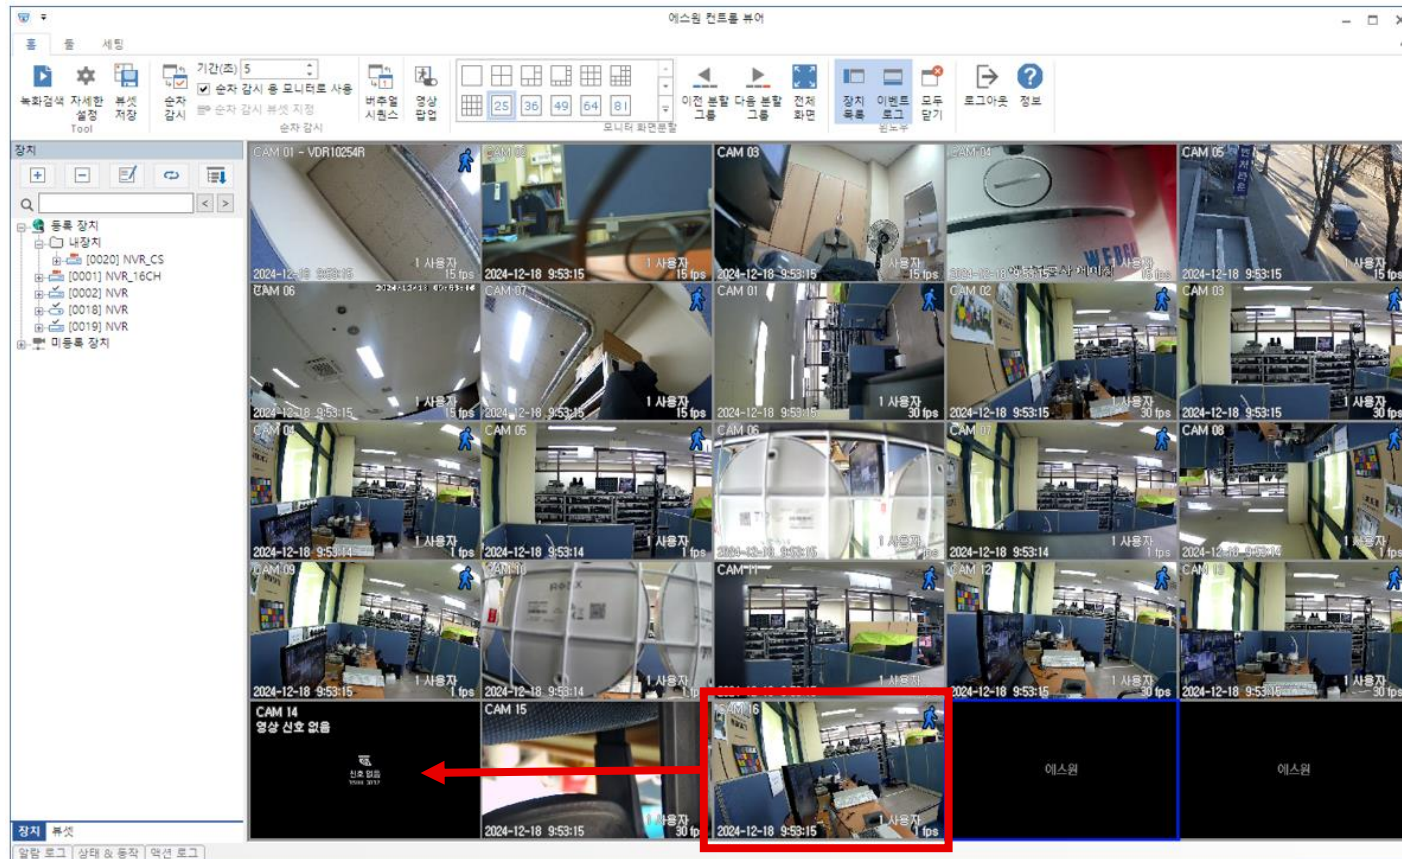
에스원 컨트롤 뷰어

홈 툴 세팅

녹화검색 자세한 설정 뷰셋 저장
Tool

순차 감시 기간(초) 5
순차 감시 용 모니터로 사용
순차 감시 뷰셋 지정
순차 감시

버추얼 시퀀스 영상 팝업

25 36 49 64 81
모니터 화면분할

이전 분할 그룹 다음 분할 그룹 전체 화면

장치 목록 이벤트 로그 모두 닫기
윈도우

로그아웃 정보

장치

등록 장치
내장치
[0020] NVR_CS
[0001] NVR_16CH
[0002] NVR
[0018] NVR
[0019] NVR
미등록 장치

CAM 01 - VDR10254R 1 사용자 15 fps 2024-12-18 9:53:15
CAM 02 1 사용자 15 fps 2024-12-18 9:53:15
CAM 03 1 사용자 15 fps 2024-12-18 9:53:15
CAM 04 1 사용자 15 fps 2024-12-18 9:53:15
CAM 05 1 사용자 15 fps 2024-12-18 9:53:15
CAM 06 1 사용자 15 fps 2024-12-18 9:53:15
CAM 07 1 사용자 15 fps 2024-12-18 9:53:15
CAM 01 1 사용자 30 fps 2024-12-18 9:53:15
CAM 02 1 사용자 30 fps 2024-12-18 9:53:15
CAM 03 1 사용자 30 fps 2024-12-18 9:53:15
CAM 04 1 사용자 1 fps 2024-12-18 9:53:14
CAM 05 1 사용자 1 fps 2024-12-18 9:53:14
CAM 06 1 사용자 1 fps 2024-12-18 9:53:15
CAM 07 1 사용자 1 fps 2024-12-18 9:53:14
CAM 08 1 사용자 1 fps 2024-12-18 9:53:14
CAM 09 1 사용자 1 fps 2024-12-18 9:53:15
CAM 10 1 사용자 1 fps 2024-12-18 9:53:14
CAM 11 1 사용자
CAM 12 1 사용자 30 fps 2024-12-18 9:53:15
CAM 13 1 사용자 30 fps 2024-12-18 9:53:15
CAM 14
영상 신호 없음
신호 없음
CAM 15 1 사용자 30 fps 2024-12-18 9:53:15
CAM 16 1 사용자 1 fps 2024-12-18 9:53:15
에스원
에스원

장치 뷰셋

알람 로그 상태 & 동작 액션 로그